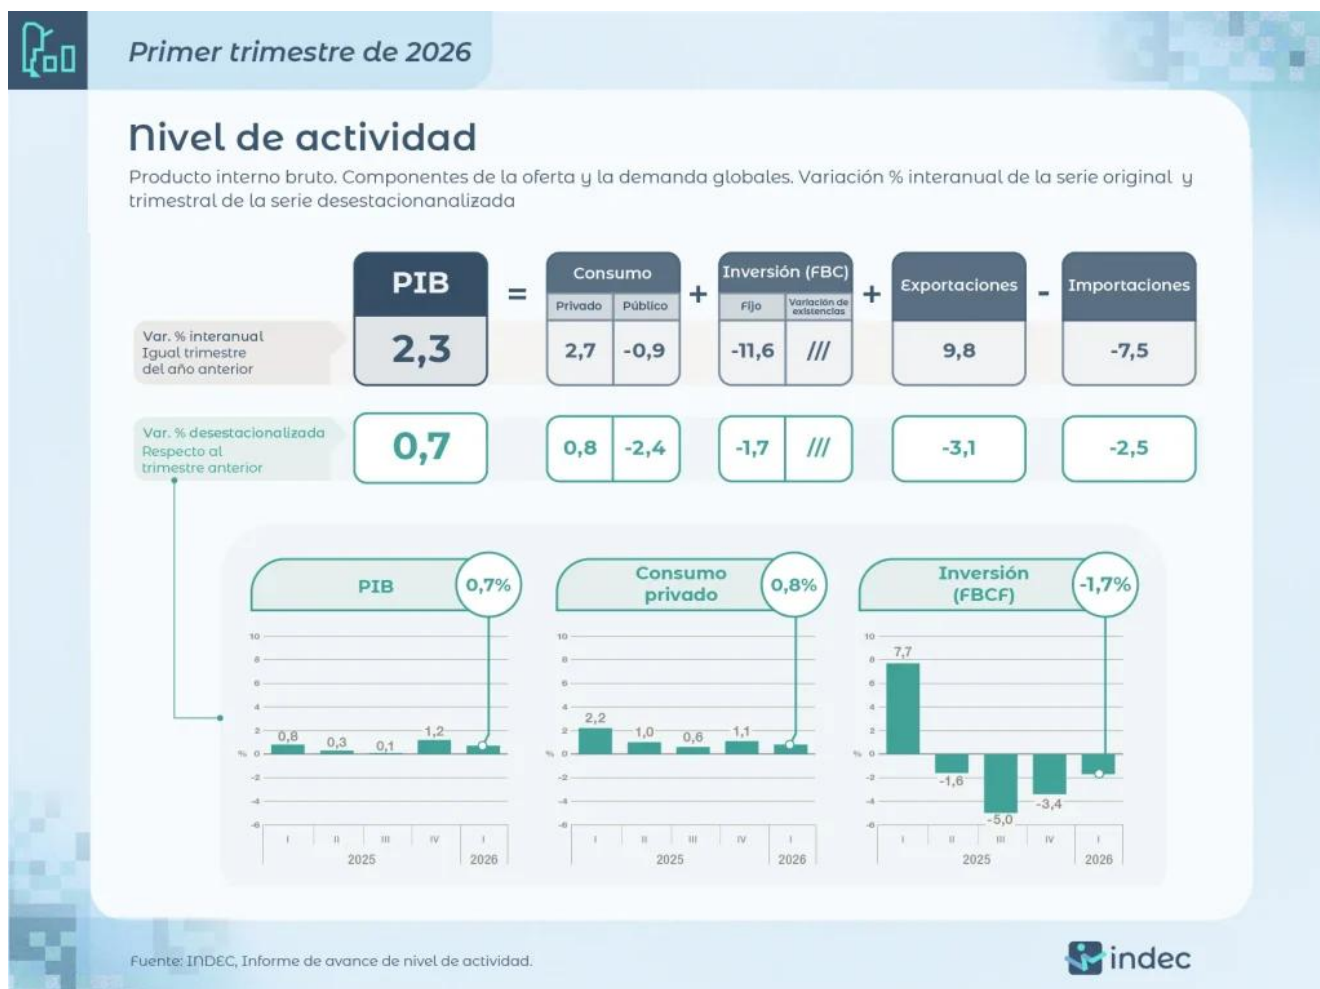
Primer trimestre de 2026

Nivel de actividad

Producto interno bruto. Componentes de la oferta y la demanda globales. Variación % interanual de la serie original y trimestral de la serie desestacionanalizada

| | PIB | = | Consumo Privado | Consumo Público | + | Inversión (FBC) Fijo | Inversión (FBC) Variación de existencias | + | Exportaciones | - | Importaciones |
|---|---|---|---|---|---|---|---|---|---|---|---|
| Var. % interanual Igual trimestre del año anterior | 2,3 | | 2,7 | -0,9 | | -11,6 | /// | | 9,8 | | -7,5 |
| Var. % desestacionalizada Respecto al trimestre anterior | 0,7 | | 0,8 | -2,4 | | -1,7 | /// | | -3,1 | | -2,5 |

PIB 0,7%

10 8 6 4 2 % 0 -2 -4 -6

0,8 0,3 0,1 1,2

I II III IV I
2025 2026

Consumo privado 0,8%

10 8 6 4 2 % 0 -2 -4 -6

2,2 1,0 0,6 1,1

I II III IV I
2025 2026

Inversión (FBCF) -1,7%

10 8 6 4 2 % 0 -2 -4 -6

7,7 -1,6 -5,0 -3,4

I II III IV I
2025 2026

Fuente: INDEC, Informe de avance de nivel de actividad.

indec